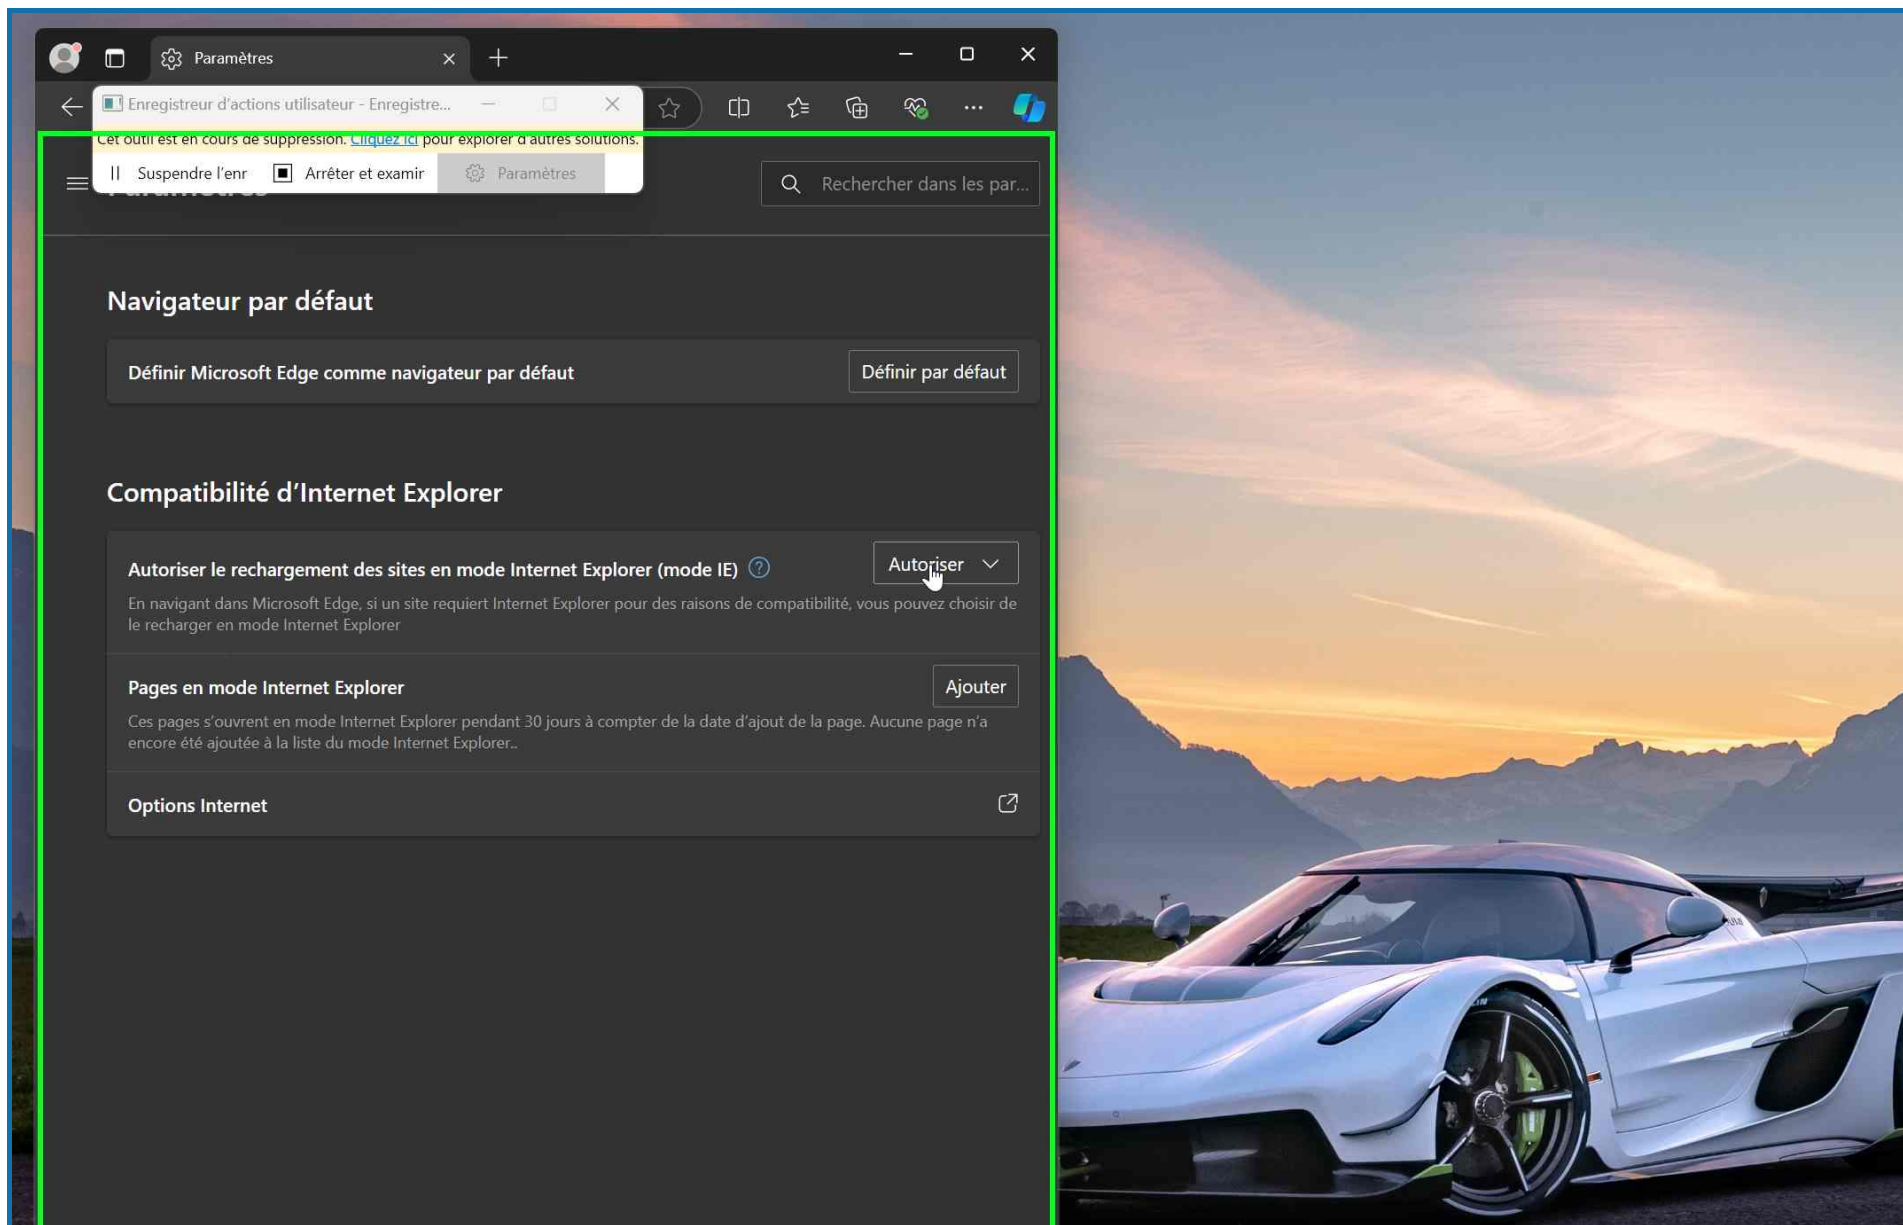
Paramètres

Enregistreur d'actions utilisateur - Enregistre...

Cet outil est en cours de suppression. Cliquez ici pour explorer d'autres solutions.

Suspendre l'enr

Arrêter et examir

Paramètres

Rechercher dans les par...

Navigateur par défaut

Définir Microsoft Edge comme navigateur par défaut

Définir par défaut

Compatibilité d'Internet Explorer

Autoriser le rechargement des sites en mode Internet Explorer (mode IE)

Autoriser

En navigant dans Microsoft Edge, si un site requiert Internet Explorer pour des raisons de compatibilité, vous pouvez choisir de le recharger en mode Internet Explorer

Pages en mode Internet Explorer

Ajouter

Ces pages s'ouvrent en mode Internet Explorer pendant 30 jours à compter de la date d'ajout de la page. Aucune page n'a encore été ajoutée à la liste du mode Internet Explorer..

Options Internet